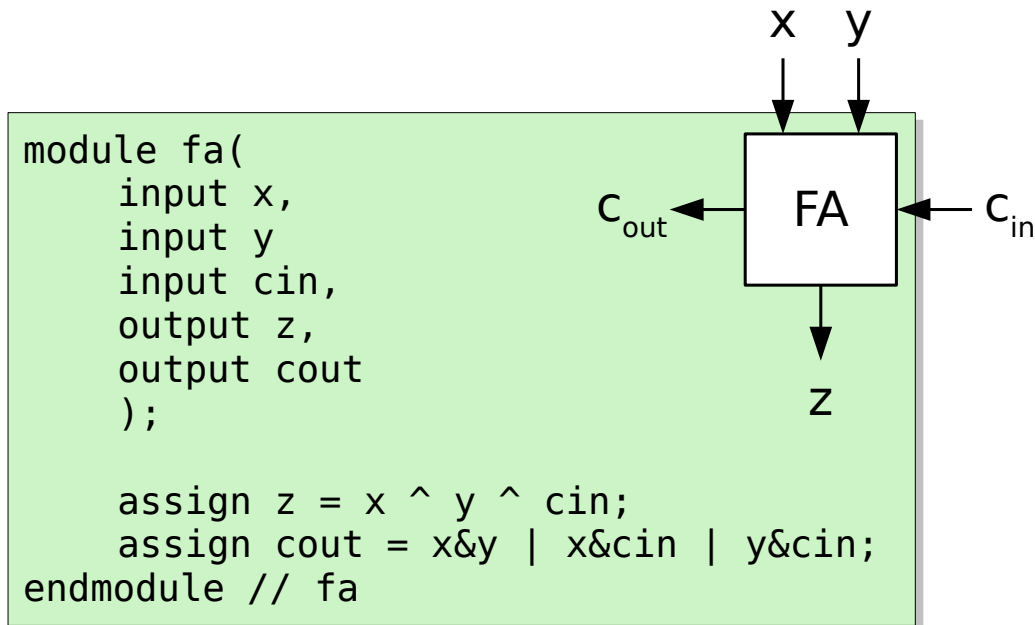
module fa(
    input x,
    input y
    input cin,
    output z,
    output cout
    );

    assign z = x ^ y ^ cin;
    assign cout = x&y | x&cin | y&cin;
endmodule // fa

x y

$c_{out}$ FA $c_{in}$

z